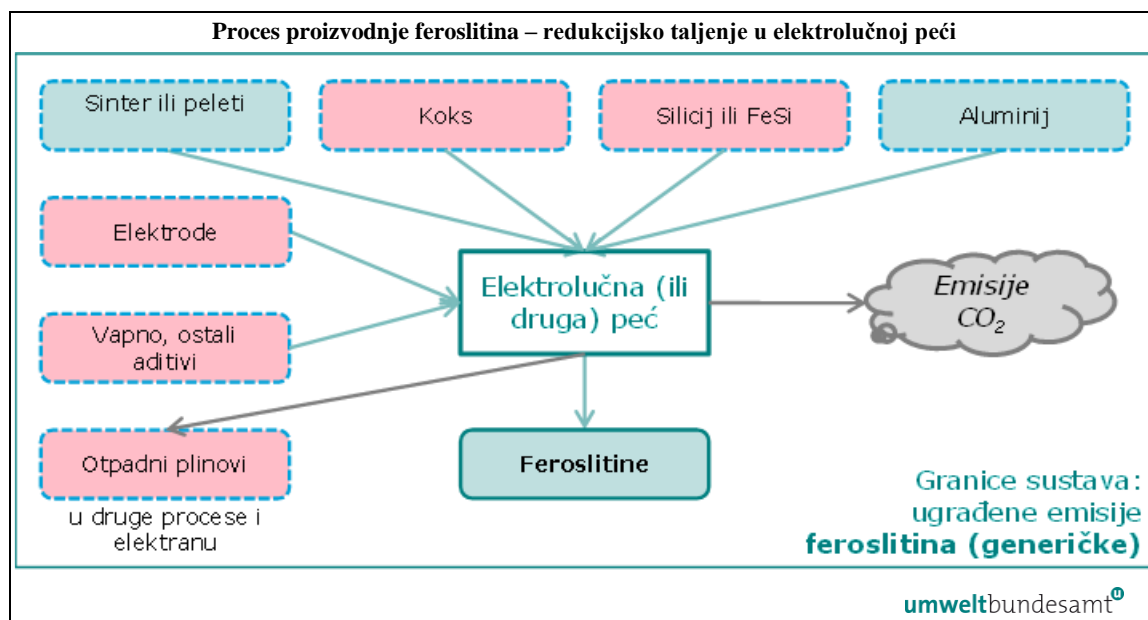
Proces proizvodnje feroslitina – redukcijsko taljenje u elektrolučnoj peći

Sinter ili peleti

Koks

Silicij ili FeSi

Aluminij

Elektrode

Elektrolučna (ili druga) peć

Emisije $CO_2$

Vapno, ostali aditivi

Otpadni plinovi

u druge procese i elektranu

Feroslitine

Granice sustava: ugrađene emisije feroslitina (generičke)

umweltbundesamt